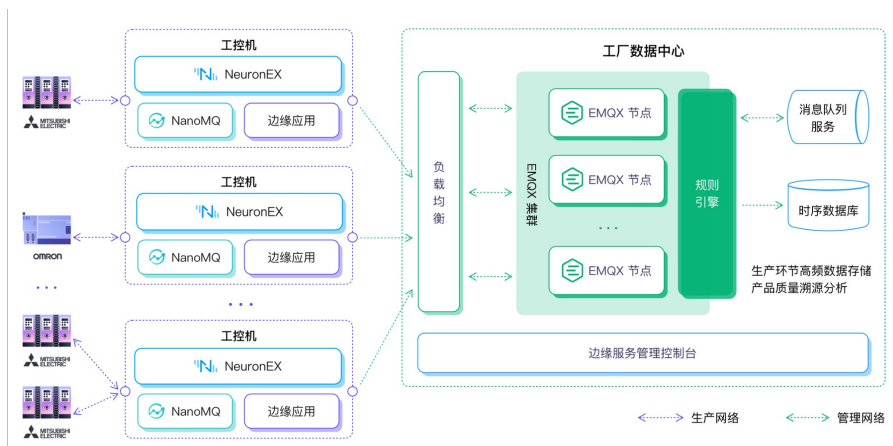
工控机
NeuronEX
NanoMQ
边缘应用

MITSUBISHI ELECTRIC

工控机
NeuronEX
NanoMQ
边缘应用

OMRON

工控机
NeuronEX
NanoMQ
边缘应用

MITSUBISHI ELECTRIC

MITSUBISHI ELECTRIC

工厂数据中心

负载均衡

EMQX 集群

EMQX 节点
EMQX 节点
EMQX 节点

规则引擎

消息队列服务

时序数据库

生产环节高频数据存储
产品质量溯源分析

边缘服务管理控制台

生产网络
管理网络